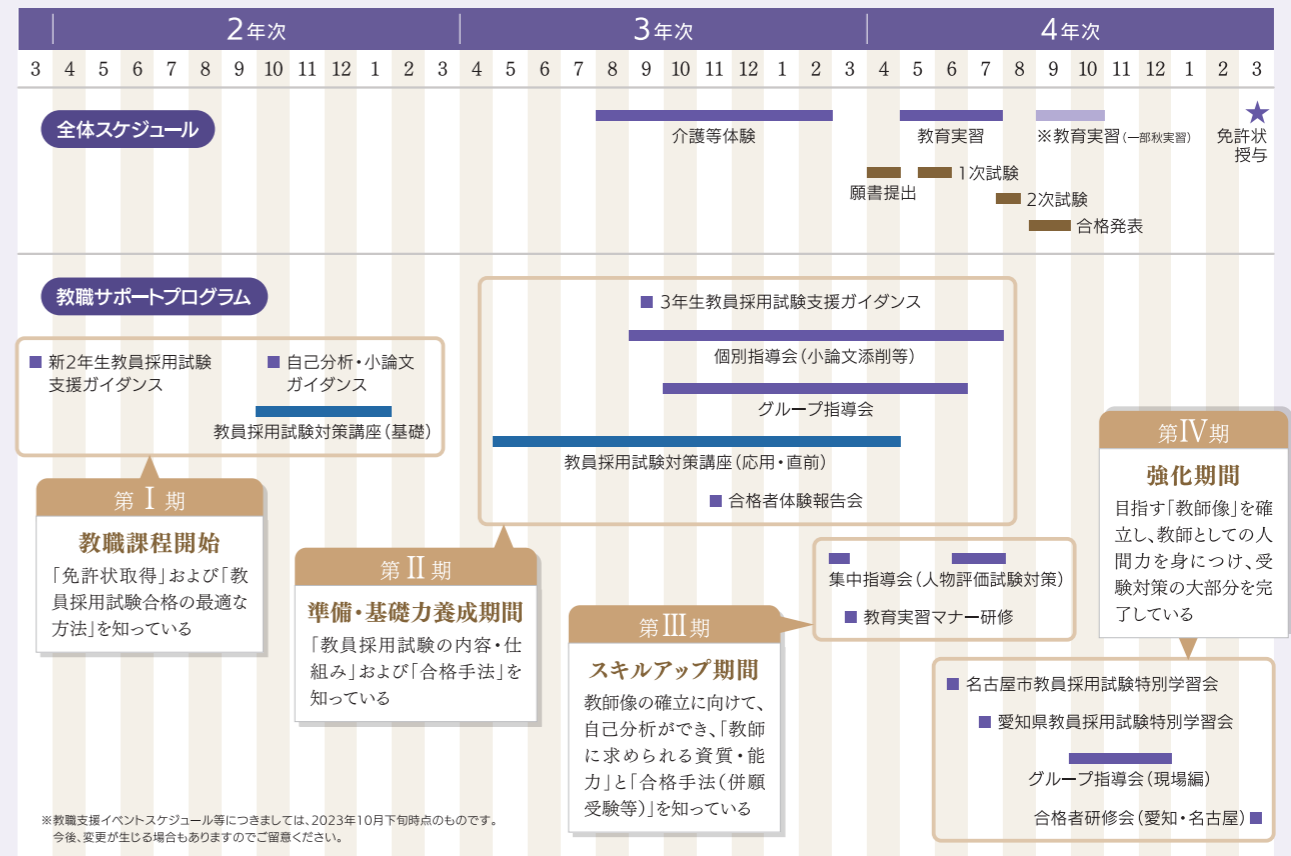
2年次 3年次 4年次

3 4 5 6 7 8 9 10 11 12 1 2 3 4 5 6 7 8 9 10 11 12 1 2 3 4 5 6 7 8 9 10 11 12 1 2 3

全体スケジュール

介護等体験

教育実習

※教育実習（一部秋実習）

免許状授与

願書提出

1次試験

2次試験

合格発表

教職サポートプログラム

■ 新2年生教員採用試験支援ガイダンス

■ 自己分析・小論文ガイダンス

教員採用試験対策講座（基礎）

■ 3年生教員採用試験支援ガイダンス

個別指導会（小論文添削等）

グループ指導会

教員採用試験対策講座（応用・直前）

■ 合格者体験報告会

第Ⅳ期

強化期間

目指す「教師像」を確立し、教師としての人間力を身につけ、受験対策の大部分を完了している

第Ⅰ期

教職課程開始

「免許状取得」および「教員採用試験合格の最適な方法」を知っている

第Ⅱ期

準備・基礎力養成期間

「教員採用試験の内容・仕組み」および「合格手法」を知っている

集中指導会（人物評価試験対策）

■ 教育実習マナー研修

第Ⅲ期

スキルアップ期間

教師像の確立に向けて、自己分析ができ、「教師に求められる資質・能力」と「合格手法（併願受験等）」を知っている

■ 名古屋市教員採用試験特別学習会

■ 愛知県教員採用試験特別学習会

グループ指導会（現場編）

合格者研修会（愛知・名古屋）■

※教職支援イベントスケジュール等につきましては、2023年10月下旬時点のものです。今後、変更が生じる場合もありますのでご留意ください。